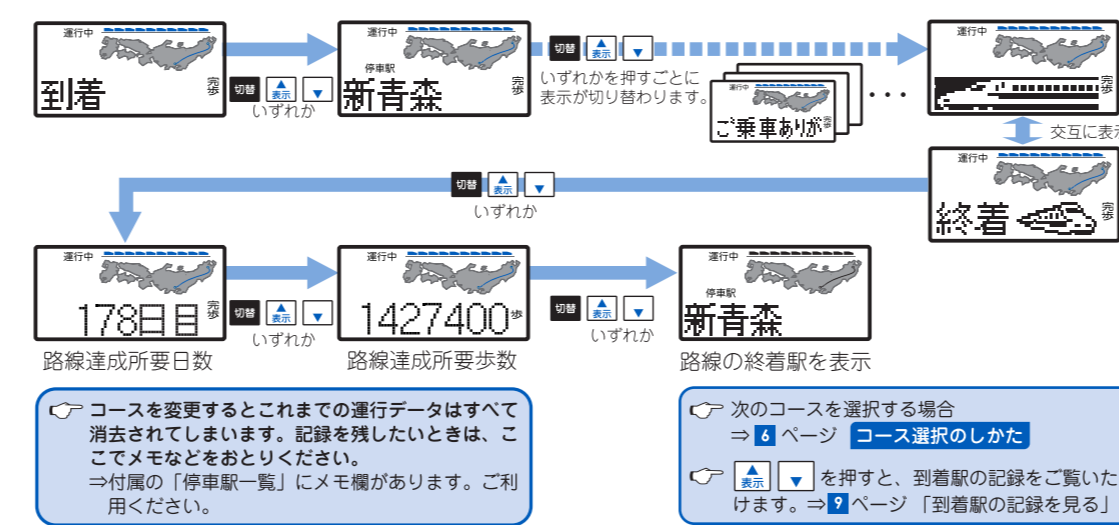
運行中
到着
完歩
切替 ▲表示 ▼
いずれか

運行中
停車駅
新青森
完歩

切替 ▲表示 ▼
いずれかを押すごとに表示が切り替わります。

運行中
ご乗車ありが
完歩
・・・

運行中
完歩
交互に表示

運行中
終着
完歩

切替 ▲表示 ▼
いずれか

運行中
178日目
完歩
切替 ▲表示 ▼
いずれか
路線達成所要日数

運行中
1427400歩
路線達成所要歩数
切替 ▲表示 ▼
いずれか

運行中
停車駅
新青森
路線の終着駅を表示

☞ コースを変更するとこれまでの運行データはすべて消去されてしまいます。記録を残したいときは、ここでメモなどをおとりください。
⇒付属の「停車駅一覧」にメモ欄があります。ご利用ください。

☞ 次のコースを選択する場合
⇒ 6 ページ コース選択のしかた
☞ ▲表示 ▼ を押すと、到着駅の記録をご覧いただけます。⇒ 9 ページ「到着駅の記録を見る」